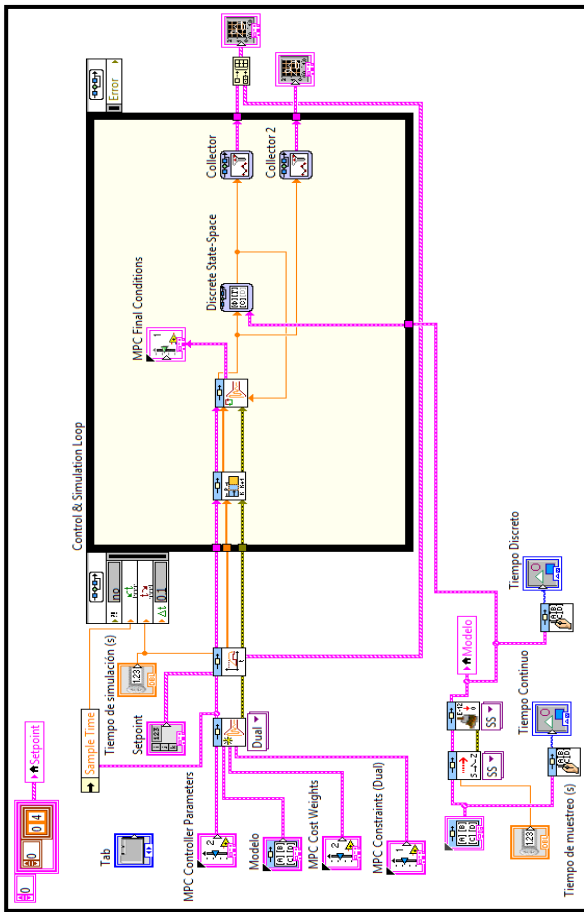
Error
Collector
Collector 2
Discrete State-Space
MPC Final Conditions
Control & Simulation Loop
Tiempo de simulación (s)
Setpoint
Sample Time
Setpoint
Dual
Tab
MPC Controller Parameters
Modelo
MPC Cost Weights
MPC Constraints (Dual)
Modelo
SS
SS
Tiempo Discreto
Tiempo Continuo
Tiempo de muestreo (s)